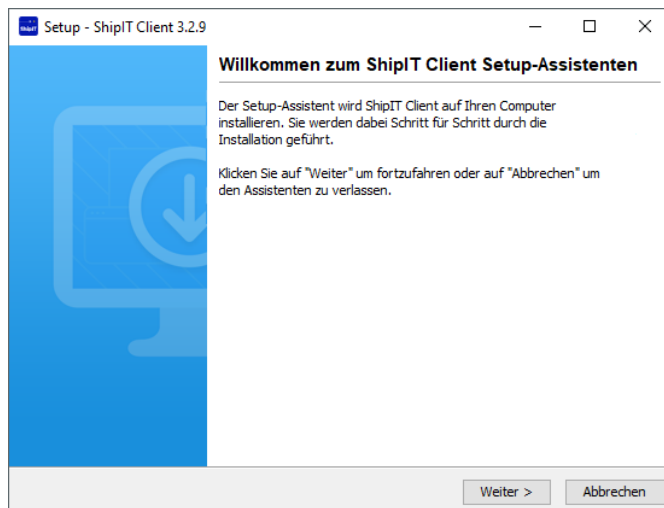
ShipIT Setup - ShipIT Client 3.2.9

Willkommen zum ShipIT Client Setup-Assistenten

Der Setup-Assistent wird ShipIT Client auf Ihren Computer installieren. Sie werden dabei Schritt für Schritt durch die Installation geführt.

Klicken Sie auf "Weiter" um fortzufahren oder auf "Abbrechen" um den Assistenten zu verlassen.

Weiter >
Abbrechen